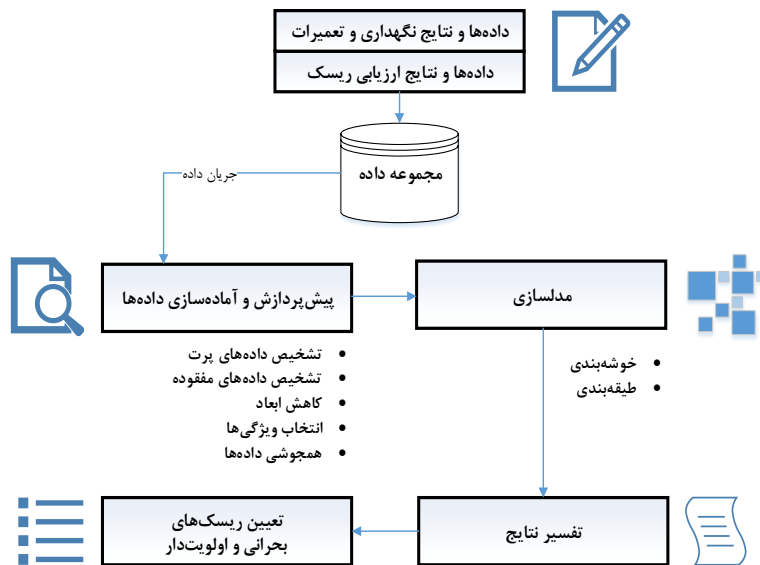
داده‌ها و نتایج نگهداری و تعمیرات

داده‌ها و نتایج ارزیابی ریسک

مجموعه داده

جریان داده

پیش‌پردازش و آماده‌سازی داده‌ها

مدلسازی

- تشخیص داده‌های پرت
- تشخیص داده‌های مفقوده
- کاهش ابعاد
- انتخاب ویژگی‌ها
- همجوشی داده‌ها

- خوشه‌بندی
- طبقه‌بندی

تعیین ریسک‌های بحرانی و اولویت‌دار

تفسیر نتایج